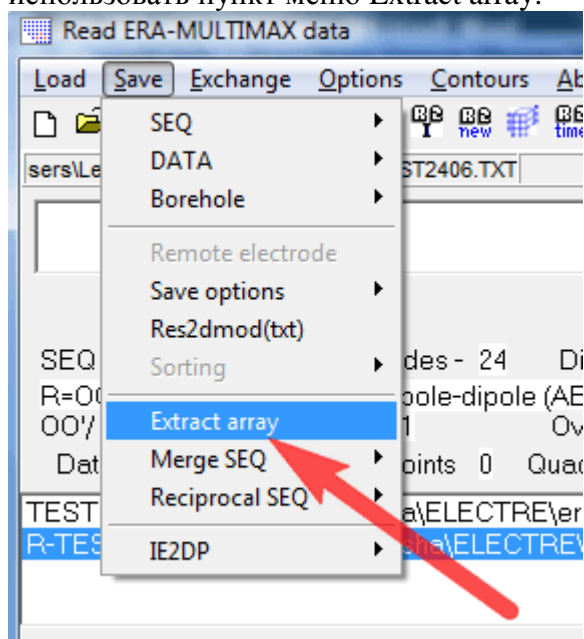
использовать пункт меню Extract array:

Read ERA-MULTIMAX data

Load Save Exchange Options Contours Ab

SEQ
DATA
Borehole
Remote electrode
Save options
Res2dmod(txt)
Sorting
Extract array
Merge SEQ
Reciprocal SEQ
IE2DP

sers\Le
ST2406.TXT

new
time

SEQ
des - 24
Di
R=O
pole-dipole (AE
OO'/
1
Ov
Dat
oints 0
Quad

TEST
a\ELECTRE\er
R-TES
a\ELECTRE\